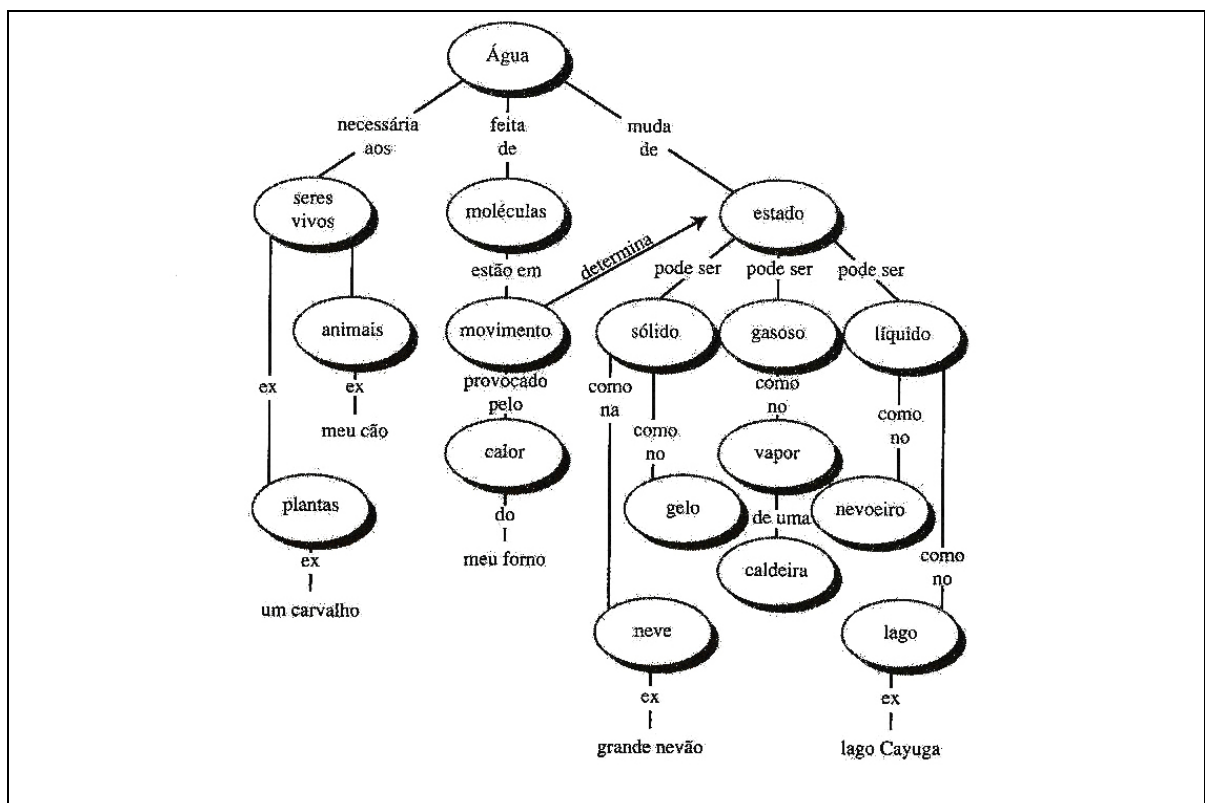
Água

necessária aos

feita de

muda de

seres vivos

moléculas

estado

determina

estão em

pode ser

pode ser

pode ser

animais

movimento

sólido

gasoso

líquido

ex

ex

provocado pelo

como na

como no

como no

meu cão

calor

como no

vapor

plantas

do

gelo

de uma

nevoeiro

ex

meu forno

caldeira

como no

um carvalho

neve

lago

ex

ex

grande nevão

lago Cayuga